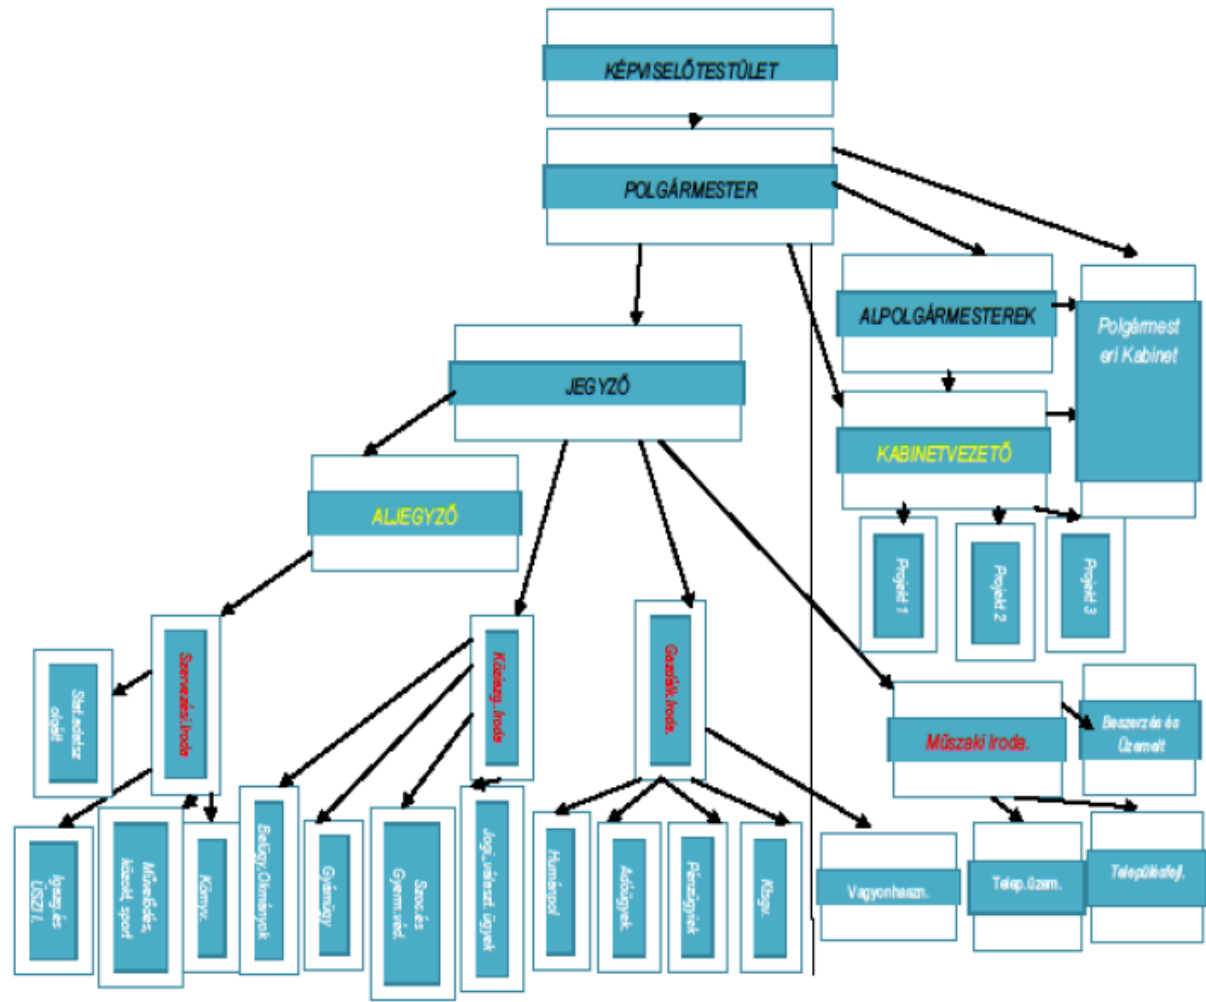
KÉPVISELŐTESTÜLET

POLGÁRMESTER

ALPOLGÁRMESTEREK

Polgármesteri Kabinet

JEGYZŐ

KABINETVEZETŐ

ALJEGYZŐ

Projekt 1

Projekt 2

Projekt 3

Szervezési Iroda

Közig. Iroda

Gazdlk. Iroda.

Műszaki Iroda.

Beszerzés és Üzemelt

Stat. adattár olgált

Igazg. és USZI I.

Művelődés, közokt, sport

Könyv.

Belügy, Okmányok

Gyámügy

Szoc. és Gyerm. véd.

Jogi, választ. ügyek

Humánpol

Adóügyek

Pénzügyek

Könyv.

Vagyonhaszn.

Telep. üzem.

Településfejl.